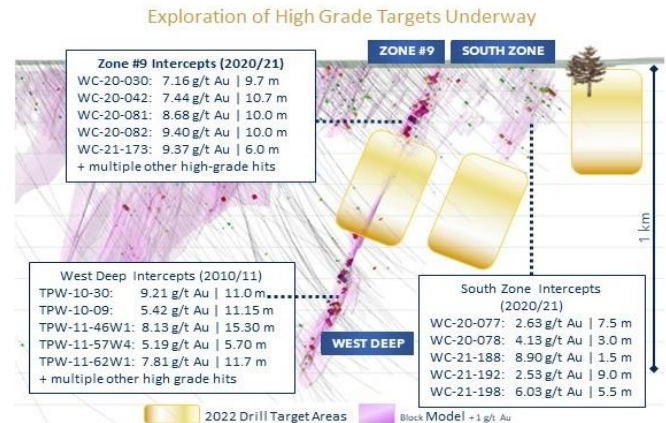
Exploration of High Grade Targets Underway

ZONE #9

SOUTH ZONE

Zone #9 Intercepts (2020/21)
WC-20-030: 7.16 g/t Au | 9.7 m
WC-20-042: 7.44 g/t Au | 10.7 m
WC-20-081: 8.68 g/t Au | 10.0 m
WC-20-082: 9.40 g/t Au | 10.0 m
WC-21-173: 9.37 g/t Au | 6.0 m
+ multiple other high-grade hits

1 km

West Deep Intercepts (2010/11)
TPW-10-30: 9.21 g/t Au | 11.0 m
TPW-10-09: 5.42 g/t Au | 11.15 m
TPW-11-46W1: 8.13 g/t Au | 15.30 m
TPW-11-57W4: 5.19 g/t Au | 5.70 m
TPW-11-62W1: 7.81 g/t Au | 11.7 m
+ multiple other high grade hits

WEST DEEP

South Zone Intercepts (2020/21)
WC-20-077: 2.63 g/t Au | 7.5 m
WC-20-078: 4.13 g/t Au | 3.0 m
WC-21-188: 8.90 g/t Au | 1.5 m
WC-21-192: 2.53 g/t Au | 9.0 m
WC-21-198: 6.03 g/t Au | 5.5 m

2022 Drill Target Areas

Block Model +1 g/t Au